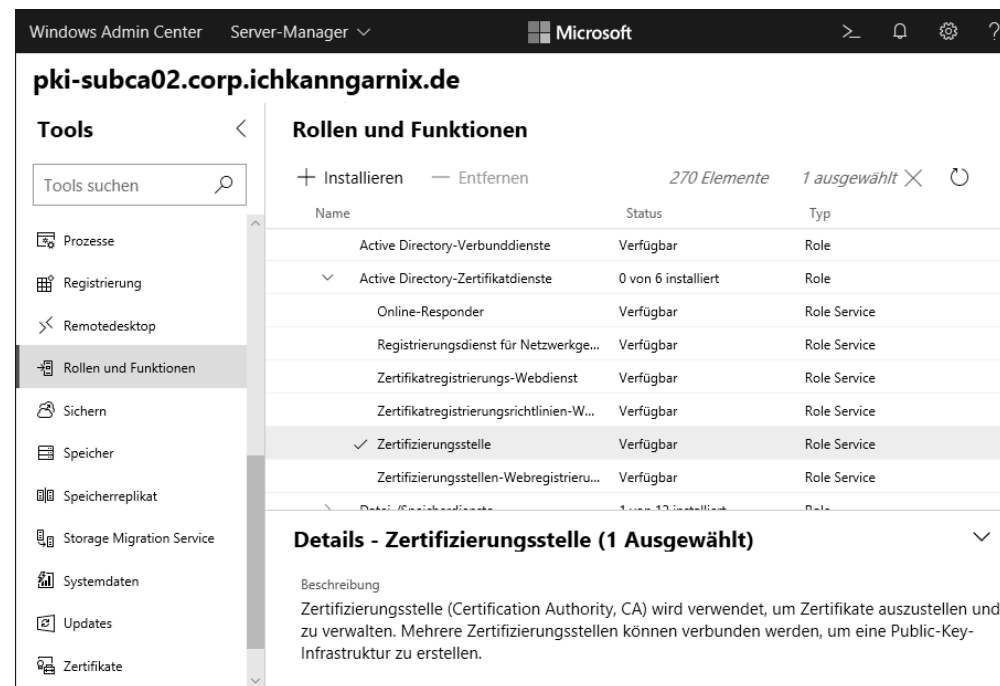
Windows Admin Center Server-Manager ∨ Microsoft

pki-subca02.corp.ichkanngarnix.de

Tools

Tools suchen

Prozesse

Registrierung

Remotedesktop

Rollen und Funktionen

Sichern

Speicher

Speicherreplikat

Storage Migration Service

Systemdaten

Updates

Zertifikate

Rollen und Funktionen

+ Installieren — Entfernen 270 Elemente 1 ausgewählt

| Name | Status | Typ |
|---|---|---|
| Active Directory-Verbunddienste | Verfügbar | Role |
| Active Directory-Zertifikatdienste | 0 von 6 installiert | Role |
| Online-Responder | Verfügbar | Role Service |
| Registrierungsdienst für Netzwerkge... | Verfügbar | Role Service |
| Zertifikatregistrierungs-Webdienst | Verfügbar | Role Service |
| Zertifikatregistrierungsrichtlinien-W... | Verfügbar | Role Service |
| ✓ Zertifizierungsstelle | Verfügbar | Role Service |
| Zertifizierungsstellen-Webregistrieru... | Verfügbar | Role Service |
| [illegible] | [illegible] | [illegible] |

Details - Zertifizierungsstelle (1 Ausgewählt)

Beschreibung

Zertifizierungsstelle (Certification Authority, CA) wird verwendet, um Zertifikate auszustellen und zu verwalten. Mehrere Zertifizierungsstellen können verbunden werden, um eine Public-Key-Infrastruktur zu erstellen.